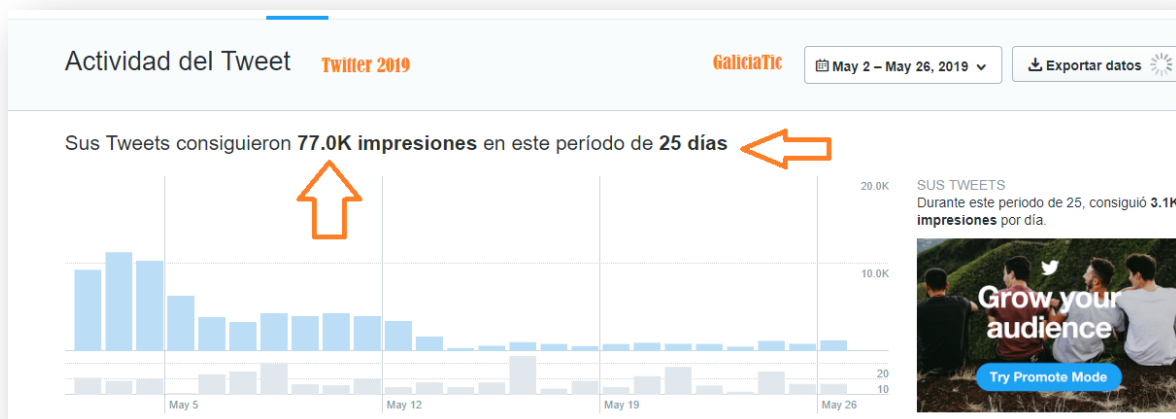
Actividad del Tweet

Twitter 2019

GaliciaTic

May 2 – May 26, 2019

Exportar datos

Sus Tweets consiguieron **77.0K impresiones** en este período de **25 días**

20.0K

10.0K

20

10

May 5

May 12

May 19

May 26

SUS TWEETS

Durante este período de 25, consiguió **3.1K impresiones** por día.

Grow your audience

Try Promote Mode